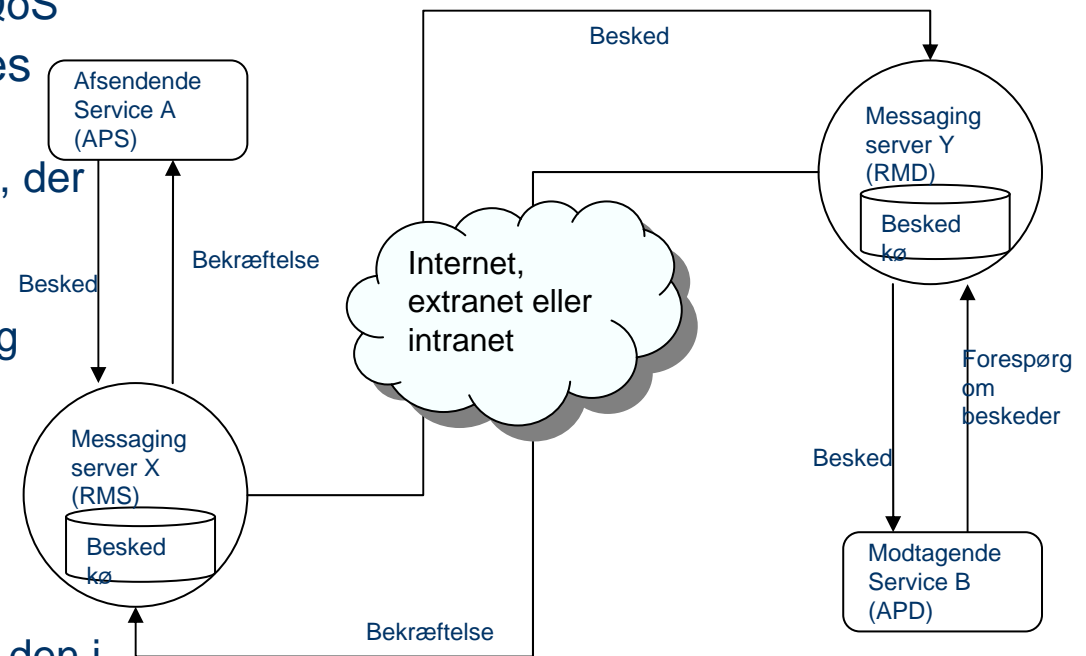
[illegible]oS
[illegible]es
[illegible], der
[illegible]g
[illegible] den i

Afsendende Service A (APS)

Besked

Bekræftelse

Messaging server X (RMS)

Besked kø

Besked

Internet, extranet eller intranet

Messaging server Y (RMD)

Besked kø

Besked

Forespørg om beskeder

Modtagende Service B (APD)

Bekræftelse